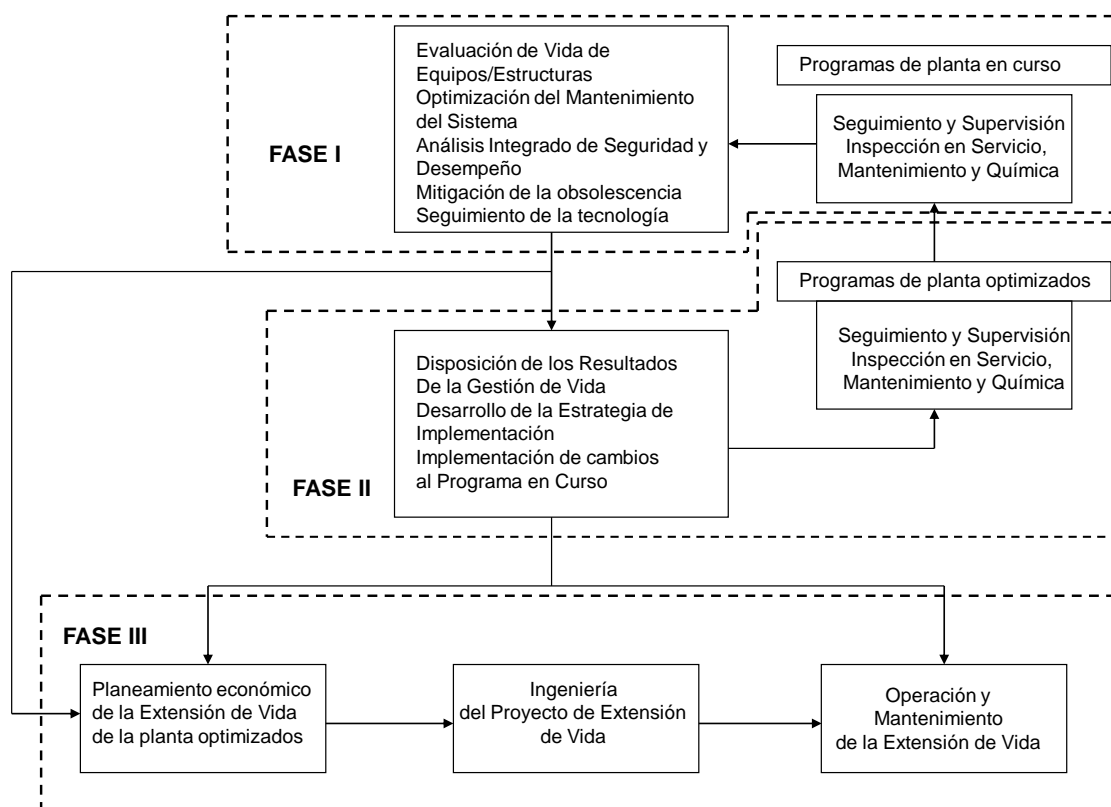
Evaluación de Vida de Equipos/Estructuras
Optimización del Mantenimiento del Sistema
Análisis Integrado de Seguridad y Desempeño
Mitigación de la obsolescencia
Seguimiento de la tecnología

Programas de planta en curso

Seguimiento y Supervisión
Inspección en Servicio, Mantenimiento y Química

FASE I

Programas de planta optimizados

Seguimiento y Supervisión
Inspección en Servicio, Mantenimiento y Química

Disposición de los Resultados
De la Gestión de Vida
Desarrollo de la Estrategia de Implementación
Implementación de cambios al Programa en Curso

FASE II

FASE III

Planeamiento económico de la Extensión de Vida de la planta optimizados

Ingeniería del Proyecto de Extensión de Vida

Operación y Mantenimiento de la Extensión de Vida